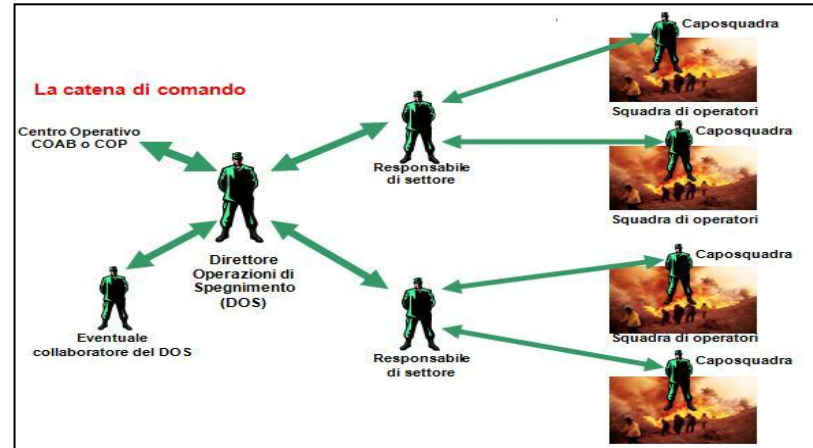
La catena di comando

Centro Operativo COAB o COP

Direttore Operazioni di Spegnimento (DOS)

Eventuale collaboratore del DOS

Responsabile di settore

Responsabile di settore

Caposquadra

Squadra di operatori

Caposquadra

Squadra di operatori

Caposquadra

Squadra di operatori

Caposquadra